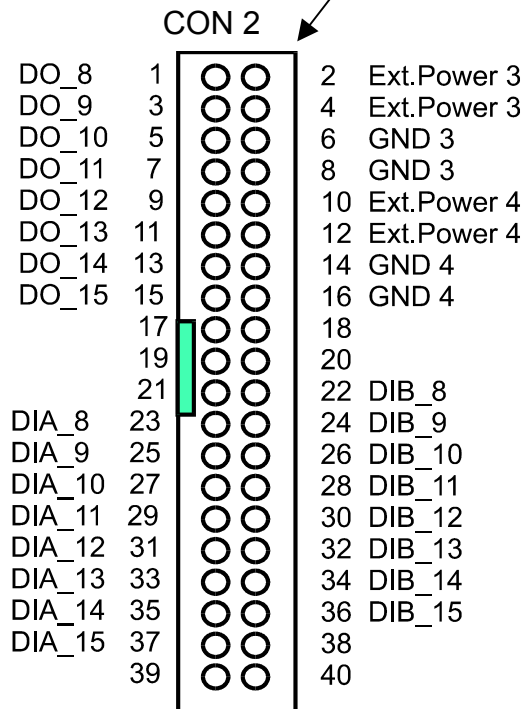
CON 2

| | | | |
|---|---|---|---|
| DO_8 | 1 | 2 | Ext.Power 3 |
| DO_9 | 3 | 4 | Ext.Power 3 |
| DO_10 | 5 | 6 | GND 3 |
| DO_11 | 7 | 8 | GND 3 |
| DO_12 | 9 | 10 | Ext.Power 4 |
| DO_13 | 11 | 12 | Ext.Power 4 |
| DO_14 | 13 | 14 | GND 4 |
| DO_15 | 15 | 16 | GND 4 |
| | 17 | 18 | |
| | 19 | 20 | |
| | 21 | 22 | DIB_8 |
| DIA_8 | 23 | 24 | DIB_9 |
| DIA_9 | 25 | 26 | DIB_10 |
| DIA_10 | 27 | 28 | DIB_11 |
| DIA_11 | 29 | 30 | DIB_12 |
| DIA_12 | 31 | 32 | DIB_13 |
| DIA_13 | 33 | 34 | DIB_14 |
| DIA_14 | 35 | 36 | DIB_15 |
| DIA_15 | 37 | 38 | |
| | 39 | 40 | |